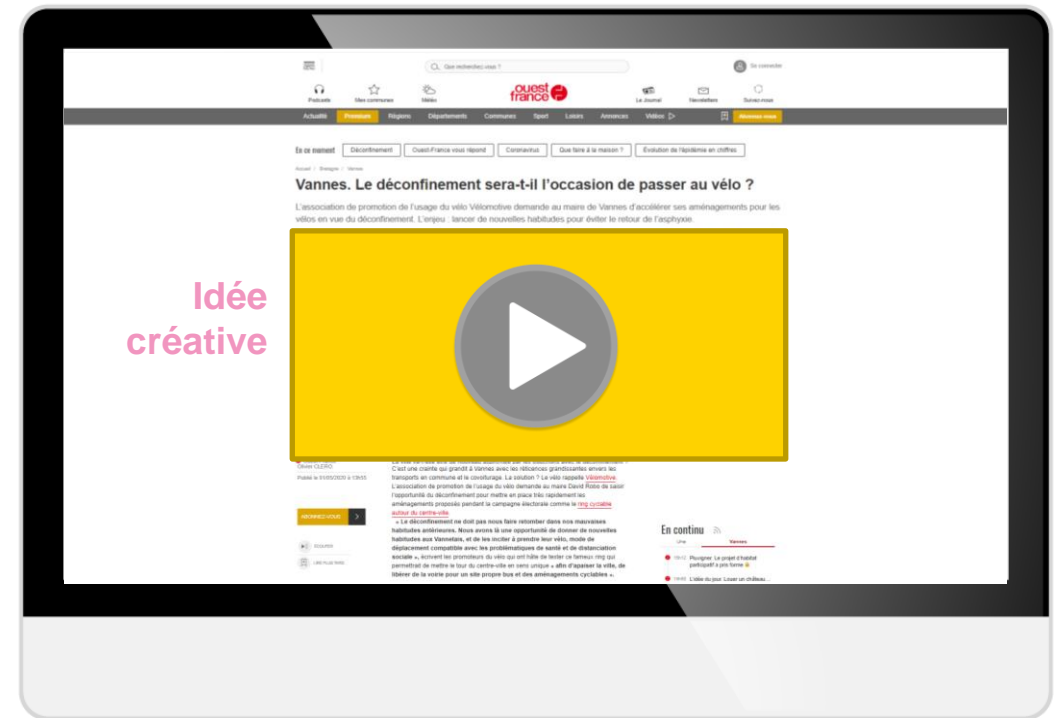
Que recherchez-vous ?

Se connecter

Podcasts

Mes communes

Météo

ouest france

Le Journal

Newsletters

Suivez-nous

Actualité

Premium

Régions

Départements

Communes

Sport

Loisirs

Annonces

Vidéos

Abonnez-vous

En ce moment

Déconfinement

Ouest-France vous répond

Coronavirus

Que faire à la maison ?

Évolution de l'épidémie en chiffres

Accueil / Bretagne / Vannes

Vannes. Le déconfinement sera-t-il l'occasion de passer au vélo ?

L'association de promotion de l'usage du vélo Vélomotive demande au maire de Vannes d'accélérer ses aménagements pour les vélos en vue du déconfinement. L'enjeu : lancer de nouvelles habitudes pour éviter le retour de l'asphyxie.

Idée créative

Olivier CLERO

Publié le 01/05/2020 à 13h55

C'est une crainte qui grandit à Vannes avec les réticences grandissantes envers les transports en commune et le covoiturage. La solution ? Le vélo rappelle Vélomotive. L'association de promotion de l'usage du vélo demande au maire David Robo de saisir l'opportunité du déconfinement pour mettre en place très rapidement les aménagements proposés pendant la campagne électorale comme le ring cyclable autour du centre-ville.

« Le déconfinement ne doit pas nous faire retomber dans nos mauvaises habitudes antérieures. Nous avons là une opportunité de donner de nouvelles habitudes aux Vannetais, et de les inciter à prendre leur vélo, mode de déplacement compatible avec les problématiques de santé et de distanciation sociale », écrivent les promoteurs du vélo qui ont hâte de tester ce fameux ring qui permettrait de mettre le tour du centre-ville en sens unique « afin d'apaiser la ville, de libérer de la voirie pour un site propre bus et des aménagements cyclables ».

ABONNEZ-VOUS

ÉCOUTER

LIRE PLUS TARD

En continu

Une

Vannes

Plougmer. Le projet d'habitat participatif a pris forme

L'idée du jour. Louer un château...